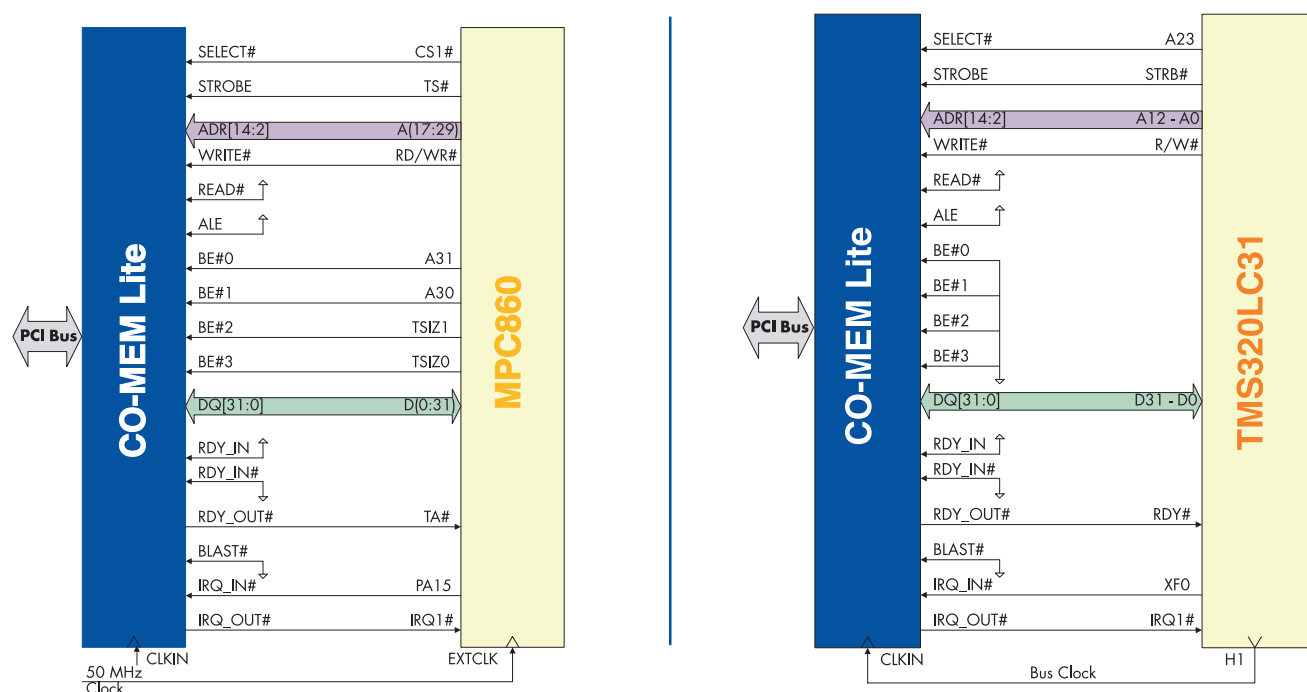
PCI Bus

CO-MEM Lite

SELECT# CS1#
STROBE TS#
ADR[14:2] A(17:29)
WRITE# RD/WR#
READ#
ALE
BE#0 A31
BE#1 A30
BE#2 TSIZ1
BE#3 TSIZ0
DQ[31:0] D(0:31)
RDY_IN
RDY_IN#
RDY_OUT# TA#
BLAST#
IRQ_IN# PA15
IRQ_OUT# IRQ1#
CLKIN
EXTCLK
50 MHz
Clock

MPC860

PCI Bus

CO-MEM Lite

SELECT# A23
STROBE STRB#
ADR[14:2] A12 - A0
WRITE# R/W#
READ#
ALE
BE#0
BE#1
BE#2
BE#3
DQ[31:0] D31 - D0
RDY_IN
RDY_IN#
RDY_OUT# RDY#
BLAST#
IRQ_IN# XF0
IRQ_OUT# IRQ1#
CLKIN
Bus Clock
H1

TMS320LC31